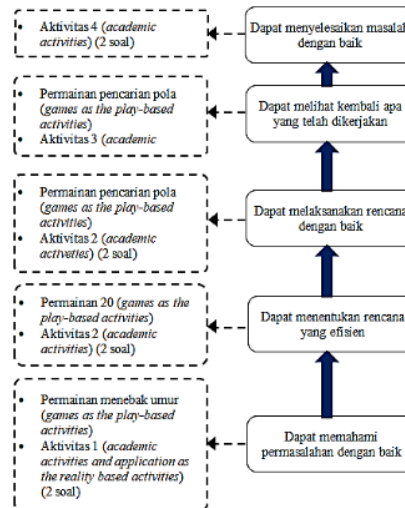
- Aktivitas 4 (*academic activities*) (2 soal)

Dapat menyelesaikan masalah dengan baik

- Permainan pencarian pola (*games as the play-based activities*)
- Aktivitas 3 (*academic*

Dapat melihat kembali apa yang telah dikerjakan

- Permainan pencarian pola (*games as the play-based activities*)
- Aktivitas 2 (*academic activities*) (2 soal)

Dapat melaksanakan rencana dengan baik

- Permainan 20 (*games as the play-based activities*)
- Aktivitas 2 (*academic activities*) (2 soal)

Dapat menentukan rencana yang efisien

- Permainan menebak umur (*games as the play-based activities*)
- Aktivitas 1 (*academic activities and application as the reality based activties*) (2 soal)

Dapat memahami permasalahan dengan baik